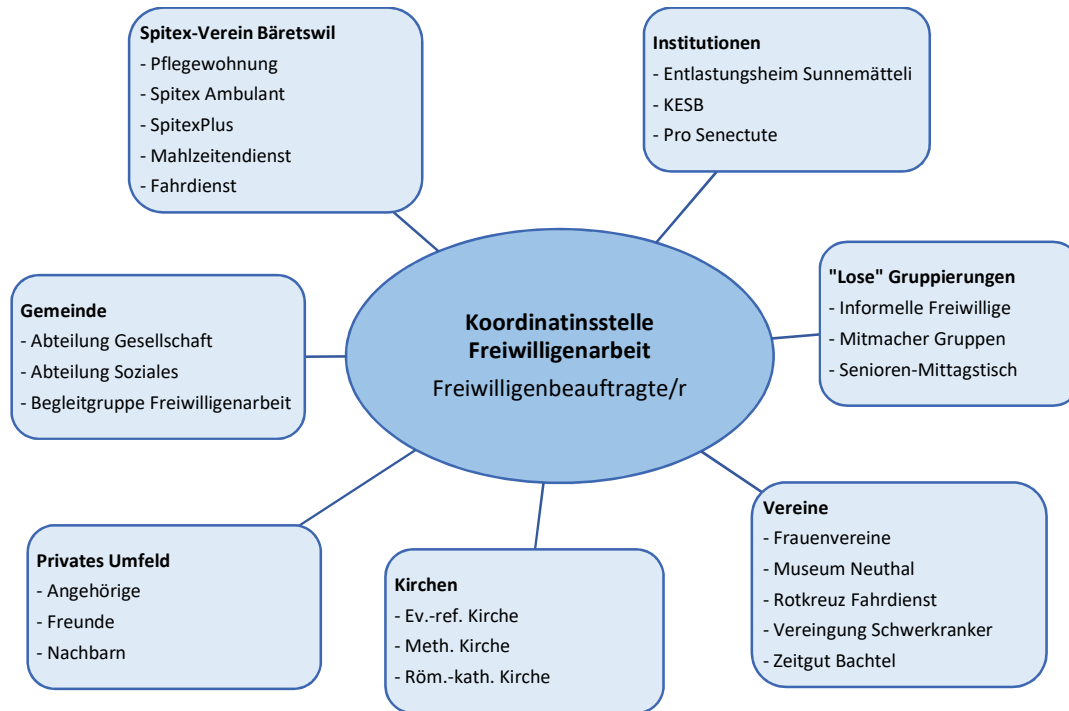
**Spitex-Verein Bäretswil**
- Pflegewohnung
- Spitex Ambulant
- SpitexPlus
- Mahlzeitendienst
- Fahrdienst

**Institutionen**
- Entlastungsheim Sunnemätteli
- KESB
- Pro Senectute

**Gemeinde**
- Abteilung Gesellschaft
- Abteilung Soziales
- Begleitgruppe Freiwilligenarbeit

**Koordinatinsstelle Freiwilligenarbeit**
Freiwilligenbeauftragte/r

**"Lose" Gruppierungen**
- Informelle Freiwillige
- Mitmacher Gruppen
- Senioren-Mittagstisch

**Privates Umfeld**
- Angehörige
- Freunde
- Nachbarn

**Kirchen**
- Ev.-ref. Kirche
- Meth. Kirche
- Röm.-kath. Kirche

**Vereine**
- Frauenvereine
- Museum Neuthal
- Rotkreuz Fahrdienst
- Vereingung Schwerkranker
- Zeitgut Bachtel